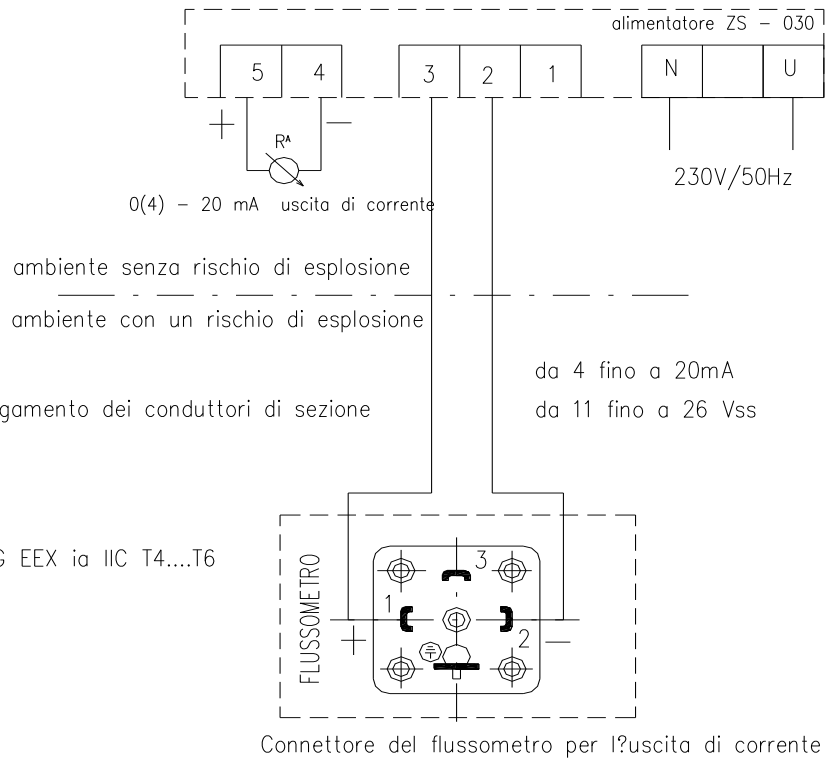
alimentatore ZS – 030

5 4 3 2 1 N U

+ —

$R^A$

230V/50Hz

0(4) – 20 mA uscita di corrente

ambiente senza rischio di esplosione

ambiente con un rischio di esplosione

da 4 fino a 20mA

gamento dei conduttori di sezione

da 11 fino a 26 Vss

G EEX ia IIC T4....T6

FLUSSOMETRO

3

1

2

+ —

Connettore del flussometro per l?uscita di corrente